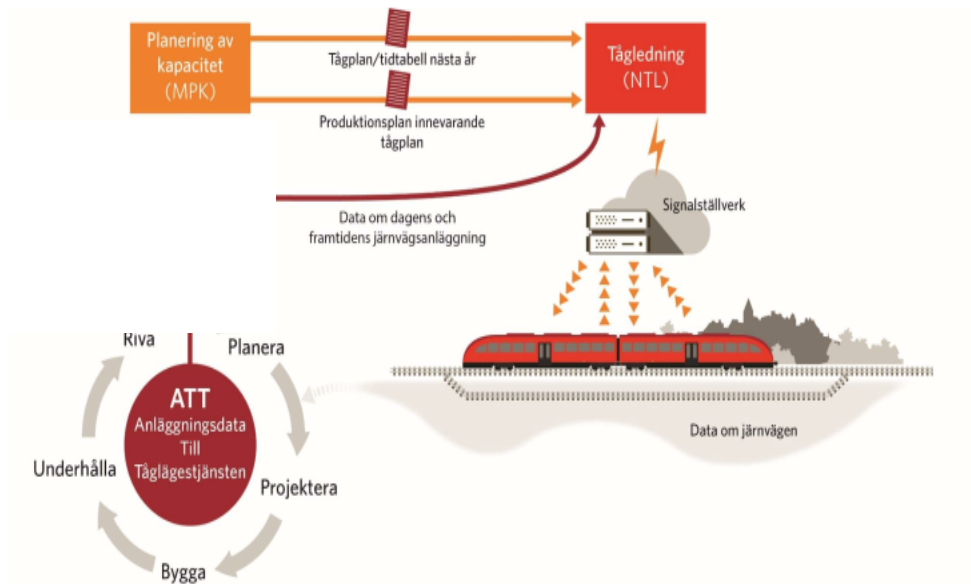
Planering av kapacitet (MPK)

Tågplan/tidtabell nästa år

Produktionsplan innevarande tågplan

Tågledning (NTL)

Data om dagens och framtidens järnvägsanläggning

Signalställverk

Riva

Planera

ATT
Anläggningsdata
Till
Tåglägestjänsten

Underhålla

Projektera

Bygga

Data om järnvägen